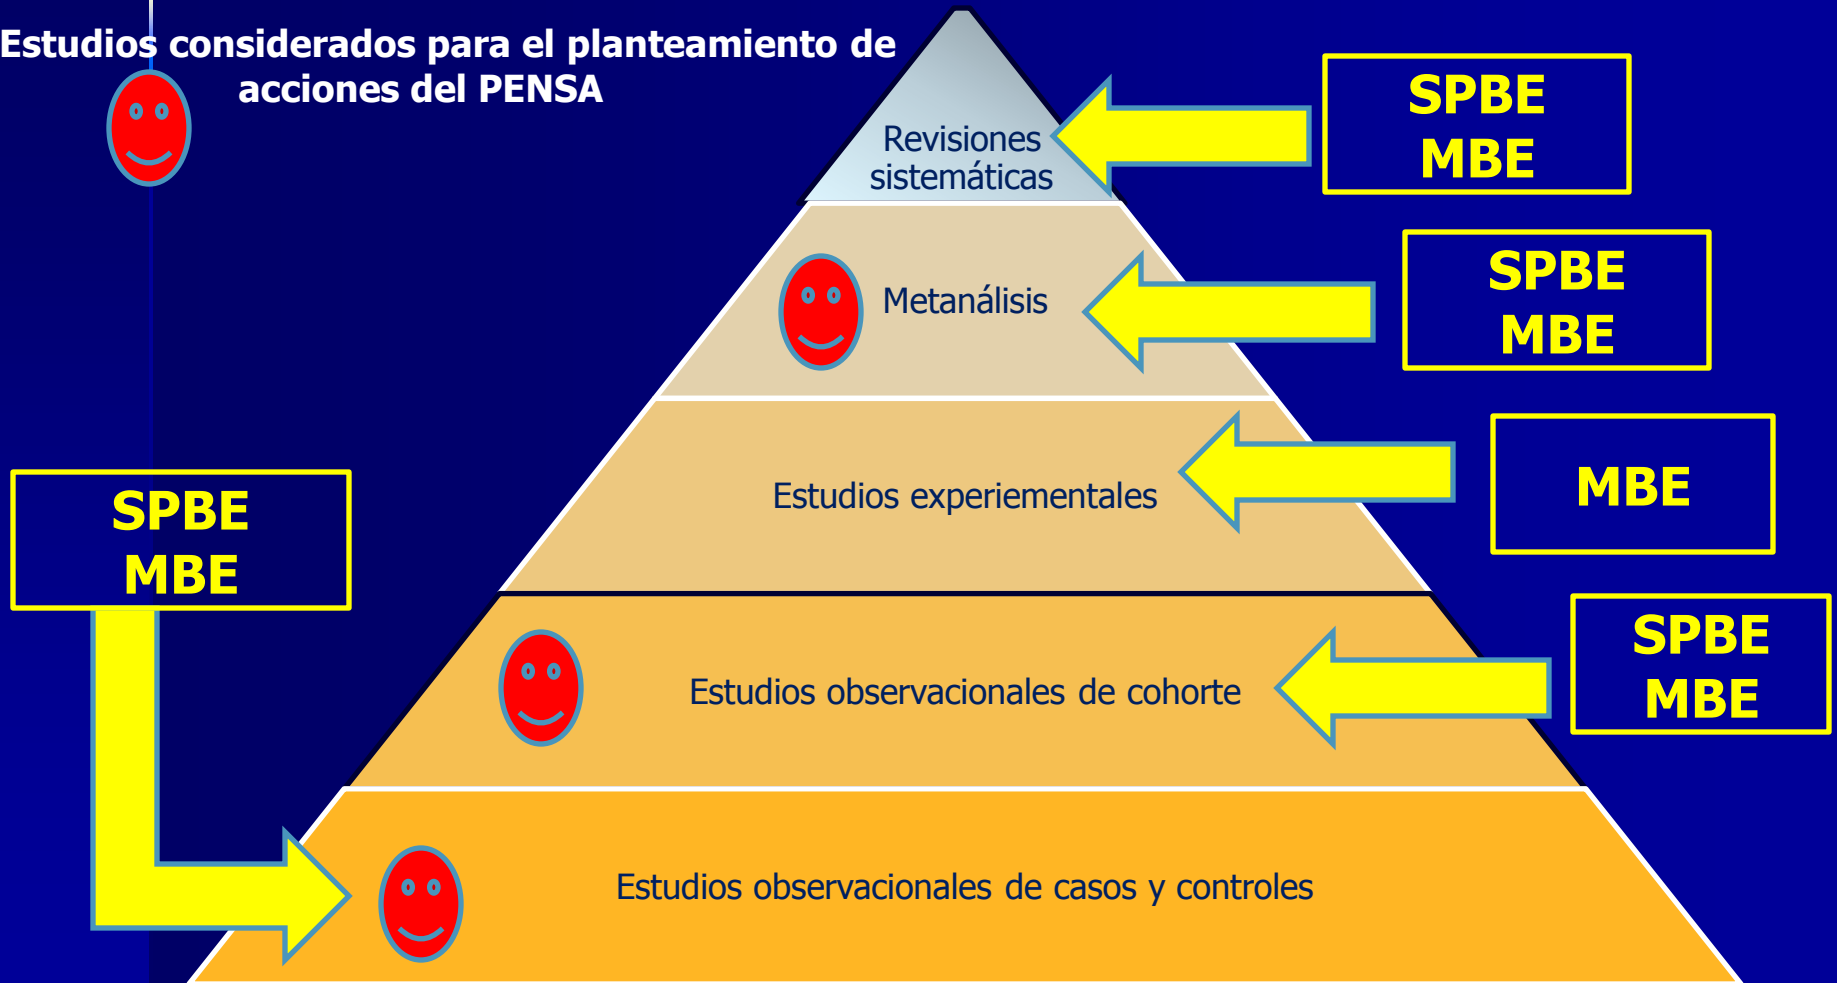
Estudios considerados para el planteamiento de acciones del PENSA

Revisiones sistemáticas

SPBE
MBE

Metanálisis

SPBE
MBE

Estudios experiementales

MBE

SPBE
MBE

Estudios observacionales de cohorte

SPBE
MBE

Estudios observacionales de casos y controles